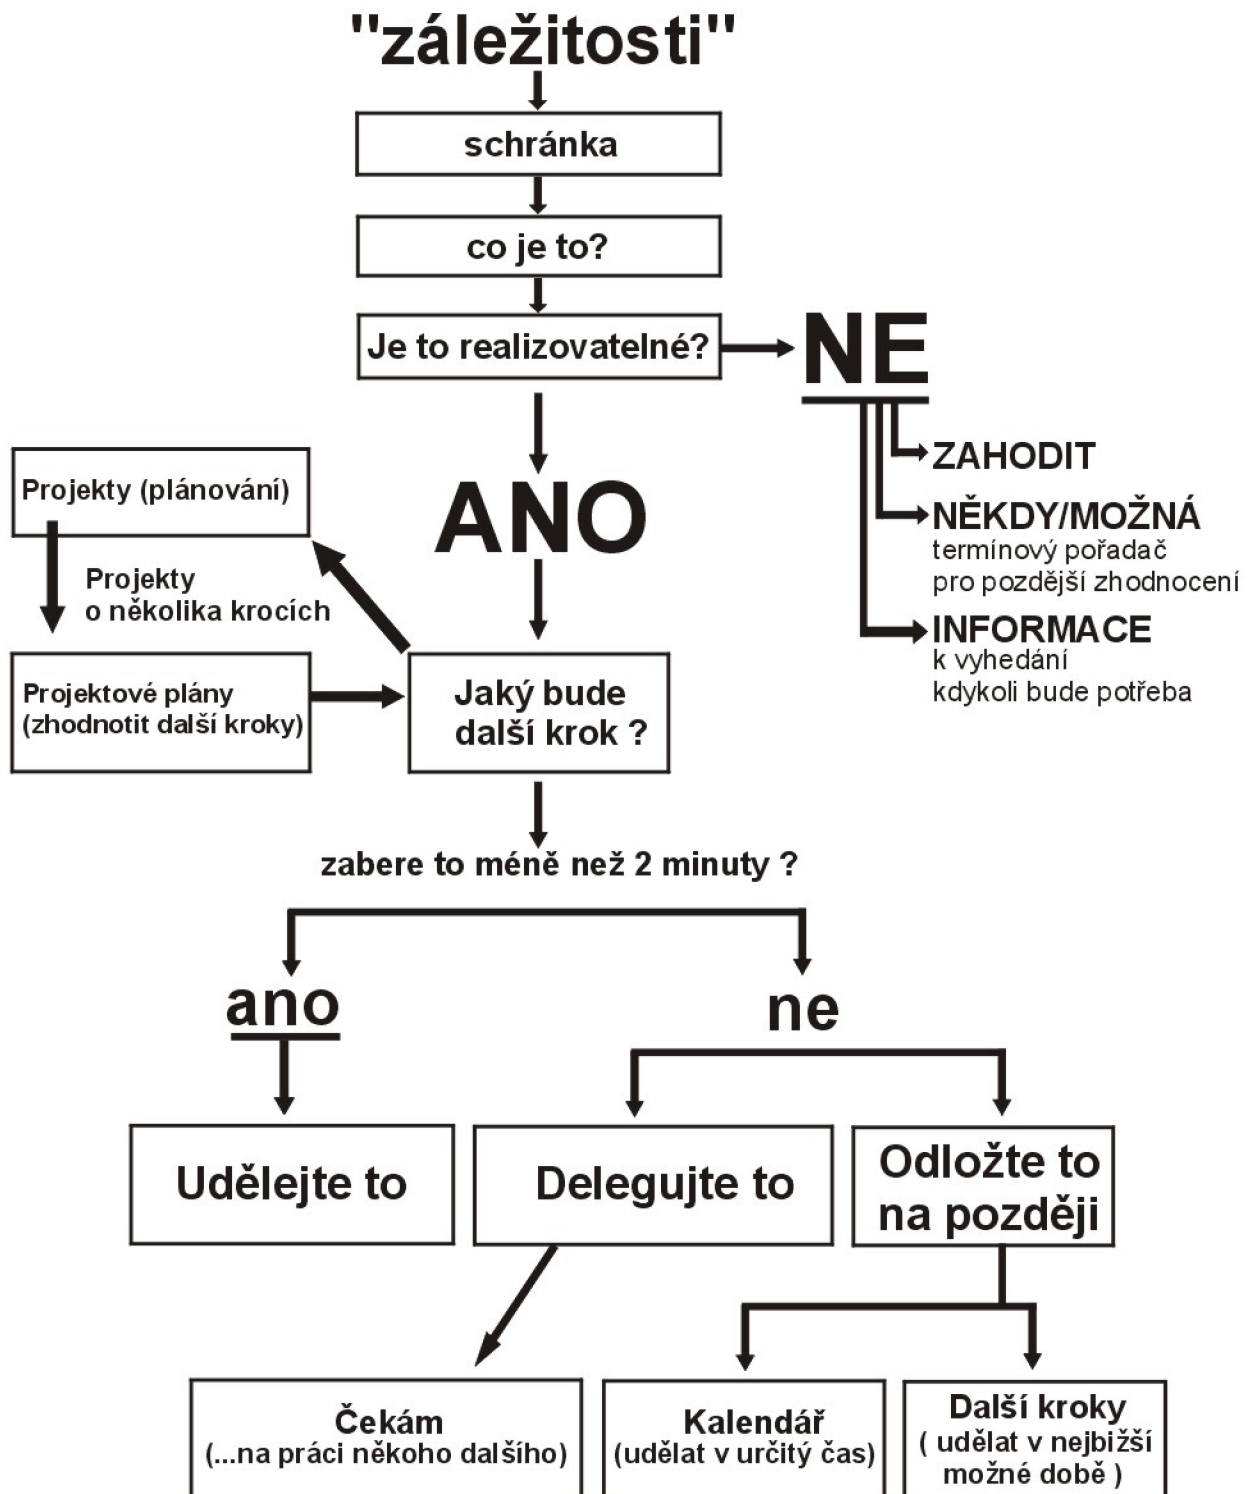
"záležitosti"

schránka

co je to?

Je to realizovatelné?

NE

ZAHODIT

NĚKDY/MOŽNÁ
termínový pořadač
pro pozdější zhodnocení

INFORMACE
k vyhedání
kdykoli bude potřeba

ANO

Projekty (plánování)

Projekty
o několika krocích

Projektové plány
(zhodnotit další kroky)

Jaký bude
další krok ?

zabere to méně než 2 minuty ?

ano

ne

Udělejte to

Delegujte to

Odložte to
na později

Čekám
(...na práci někoho dalšího)

Kalendář
(udělat v určitý čas)

Další kroky
( udělat v nejbižší
možné době )